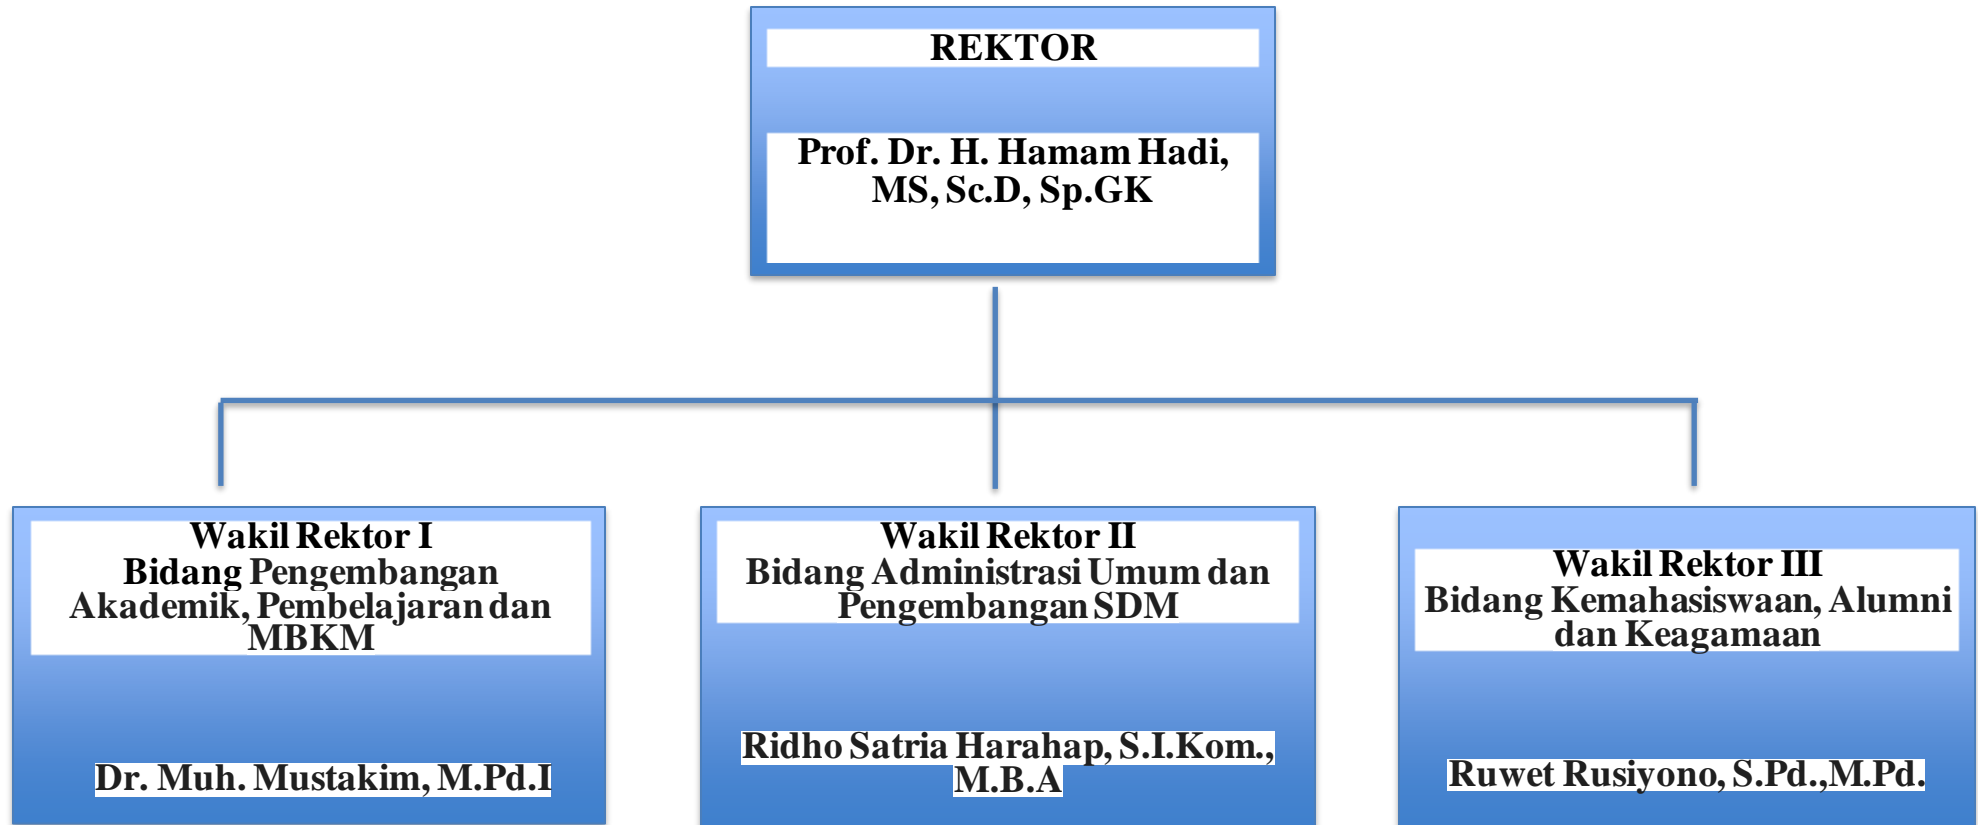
REKTOR

Prof. Dr. H. Hamam Hadi, MS, Sc.D, Sp.GK

Wakil Rektor I
Bidang Pengembangan Akademik, Pembelajaran dan MBKM

Dr. Muh. Mustakim, M.Pd.I

Wakil Rektor II
Bidang Administrasi Umum dan Pengembangan SDM

Ridho Satria Harahap, S.I.Kom., M.B.A

Wakil Rektor III
Bidang Kemahasiswaan, Alumni dan Keagamaan

Ruwet Rusiyono, S.Pd.,M.Pd.